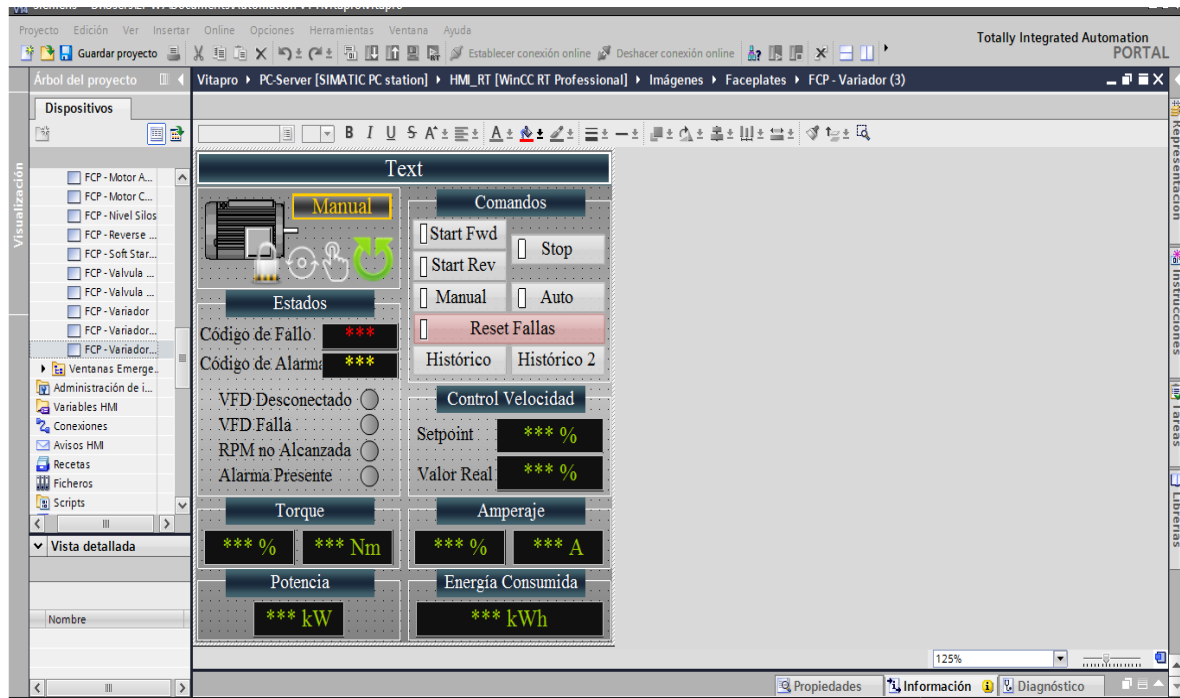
Proyecto Edición Ver Insertar Online Opciones Herramientas Ventana Ayuda
Guardar proyecto
Establecer conexión online
Deshacer conexión online
Totally Integrated Automation
PORTAL

Árbol del proyecto
Dispositivos
Visualización
FCP - Motor A...
FCP - Motor C...
FCP - Nivel Silos
FCP - Reverse ...
FCP - Soft Star...
FCP - Valvula ...
FCP - Valvula ...
FCP - Variador
FCP - Variador...
FCP - Variador...
Ventanas Emerge...
Administración de i...
Variables HMI
Conexiones
Avisos HMI
Recetas
Ficheros
Scripts
Vista detallada
Nombre

Vitapro ▸ PC-Server [SIMATIC PC station] ▸ HMI_RT [WinCC RT Professional] ▸ Imágenes ▸ Faceplates ▸ FCP - Variador (3)

Text
Manual
Comandos
Start Fwd
Stop
Start Rev
Manual
Auto
Reset Fallas
Histórico
Histórico 2
Estados
Código de Fallo ***
Código de Alarma ***
VFD Desconectado
VFD Falla
RPM no Alcanzada
Alarma Presente
Control Velocidad
Setpoint *** %
Valor Real *** %
Torque
*** %
*** Nm
Amperaje
*** %
*** A
Potencia
*** kW
Energía Consumida
*** kWh

125%
Propiedades
Información
Diagnóstico

Representación
Instrucciones
Tareas
Librerías